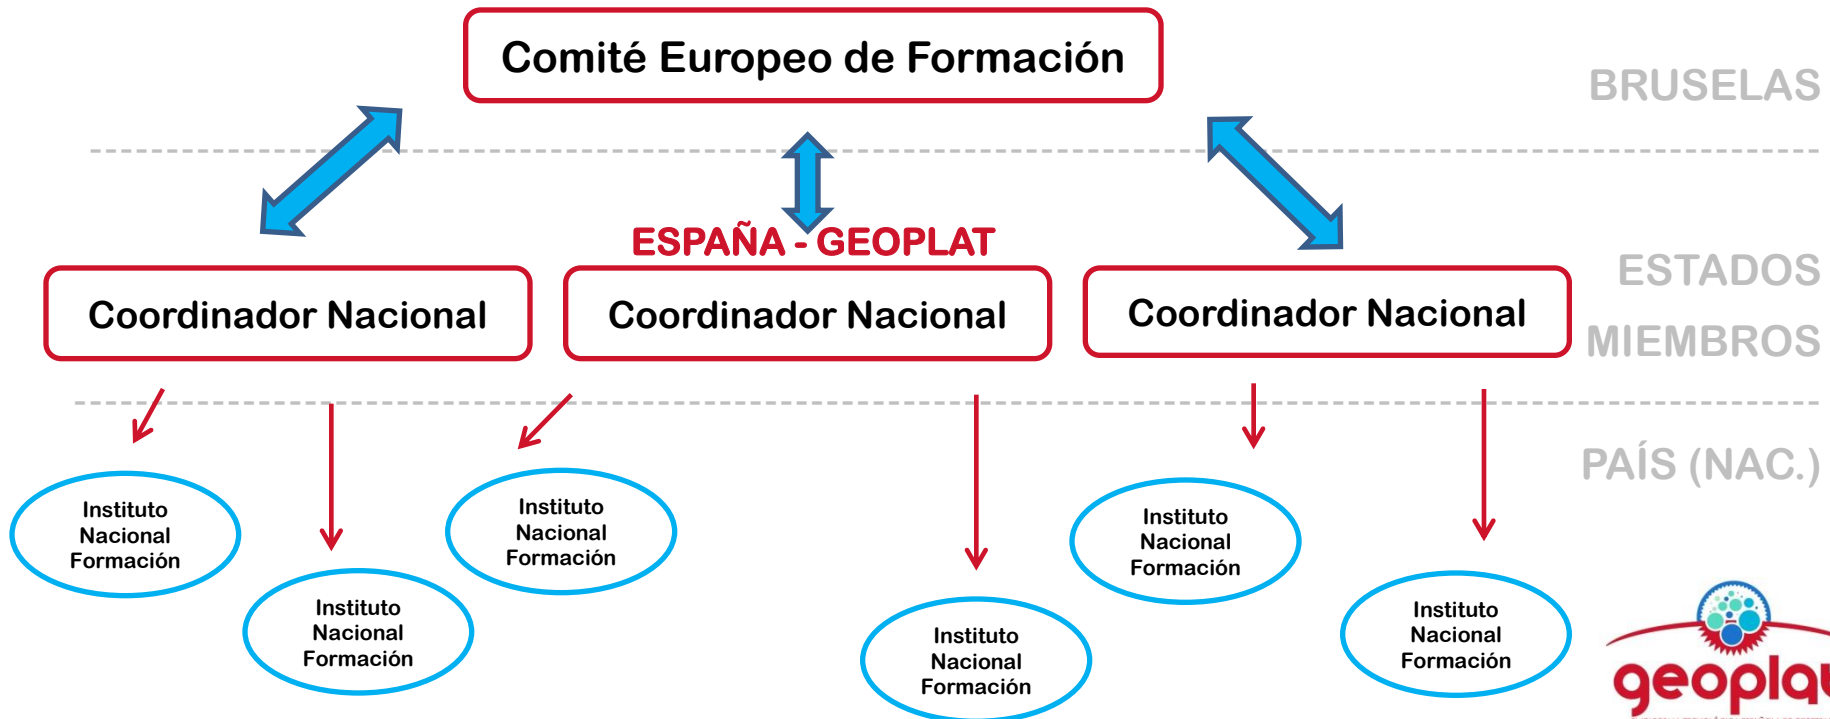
Comité Europeo de Formación

BRUSELAS

ESPAÑA - GEOPLAT

Coordinador Nacional

Coordinador Nacional

Coordinador Nacional

ESTADOS MIEMBROS

PAÍS (NAC.)

Instituto Nacional Formación

Instituto Nacional Formación

Instituto Nacional Formación

Instituto Nacional Formación

Instituto Nacional Formación

Instituto Nacional Formación

geopla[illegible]